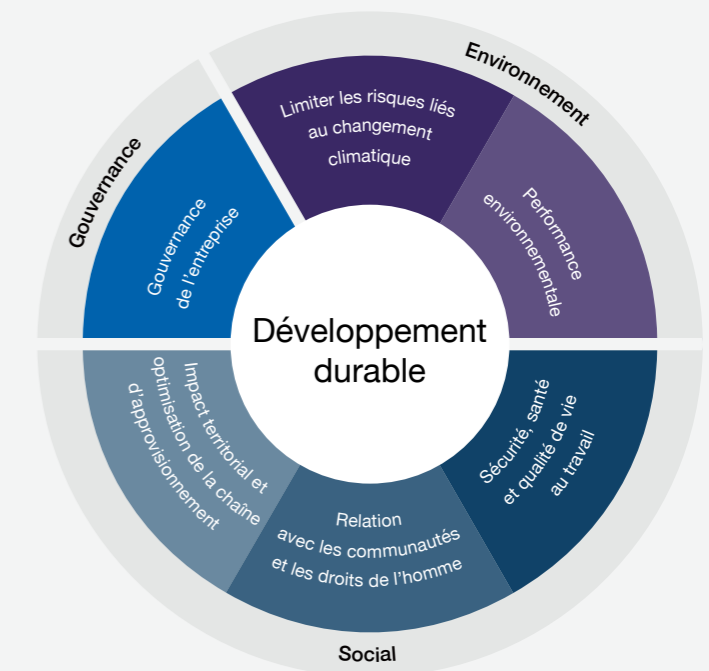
Environnement

Limiter les risques liés au changement climatique

Performance environnementale

Gouvernance

Gouvernance de l'entreprise

Développement durable

Sécurité, santé et qualité de vie au travail

Relation avec les communautés et les droits de l'homme

Impact territorial et optimisation de la chaîne d'approvisionnement

Social